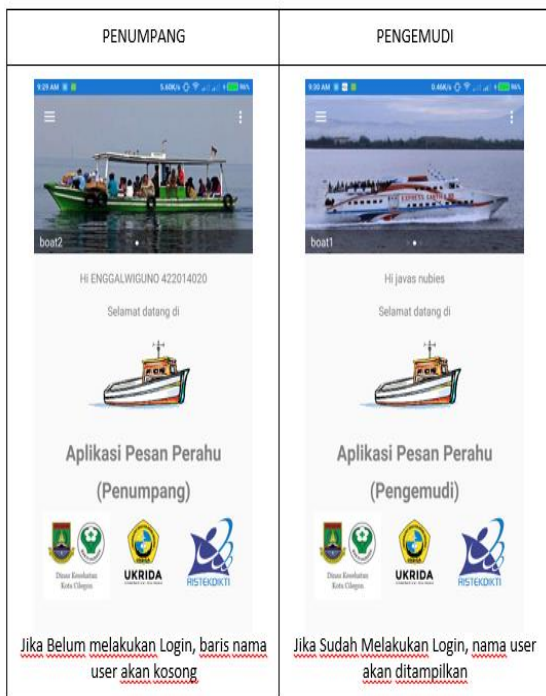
| PENUMPANG | PENGEMUDI |
|---|---|
| 9:29 AM 5.60K/s 96% boat2 Hi ENGGALWIGUNO 422014020 Selamat datang di Aplikasi Pesan Perahu (Penumpang) Dinas Kesehatan Kota Cilegon UKRIDA RISTEKDIKTI | 9:30 AM 0.46K/s 96% EXPRESS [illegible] boat1 Hi javas nubies Selamat datang di Aplikasi Pesan Perahu (Pengemudi) Dinas Kesehatan Kota Cilegon UKRIDA RISTEKDIKTI |
| Jika Belum melakukan Login, baris nama user akan kosong | Jika Sudah Melakukan Login, nama user akan ditampilkan |